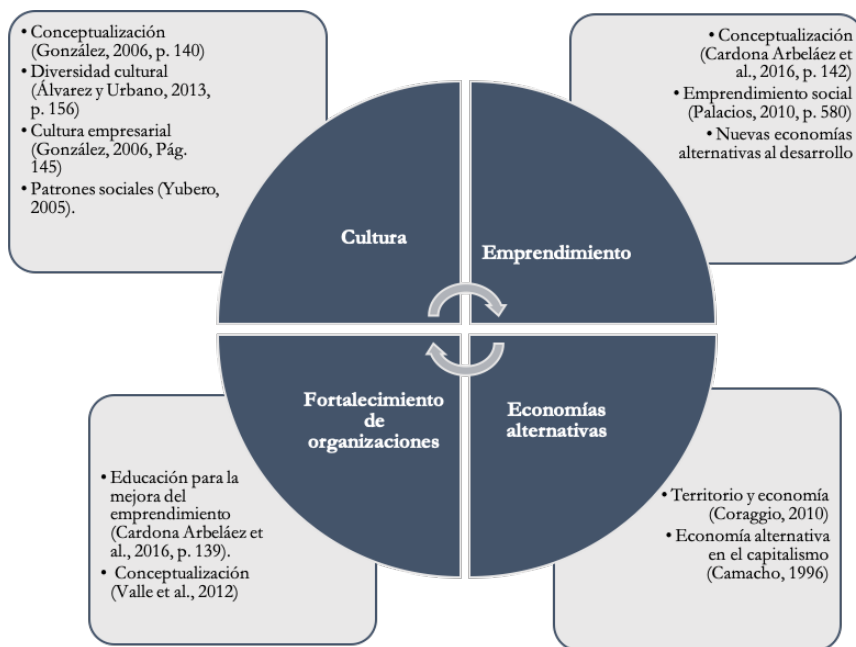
• Conceptualización (González, 2006, p. 140)
• Diversidad cultural (Álvarez y Urbano, 2013, p. 156)
• Cultura empresarial (González, 2006, Pág. 145)
• Patrones sociales (Yubero, 2005).

• Conceptualización (Cardona Arbeláez et al., 2016, p. 142)
• Emprendimiento social (Palacios, 2010, p. 580)
• Nuevas economías alternativas al desarrollo

Cultura

Emprendimiento

Fortalecimiento de organizaciones

Economías alternativas

• Educación para la mejora del emprendimiento (Cardona Arbeláez et al., 2016, p. 139).
• Conceptualización (Valle et al., 2012)

• Territorio y economía (Coraggio, 2010)
• Economía alternativa en el capitalismo (Camacho, 1996)